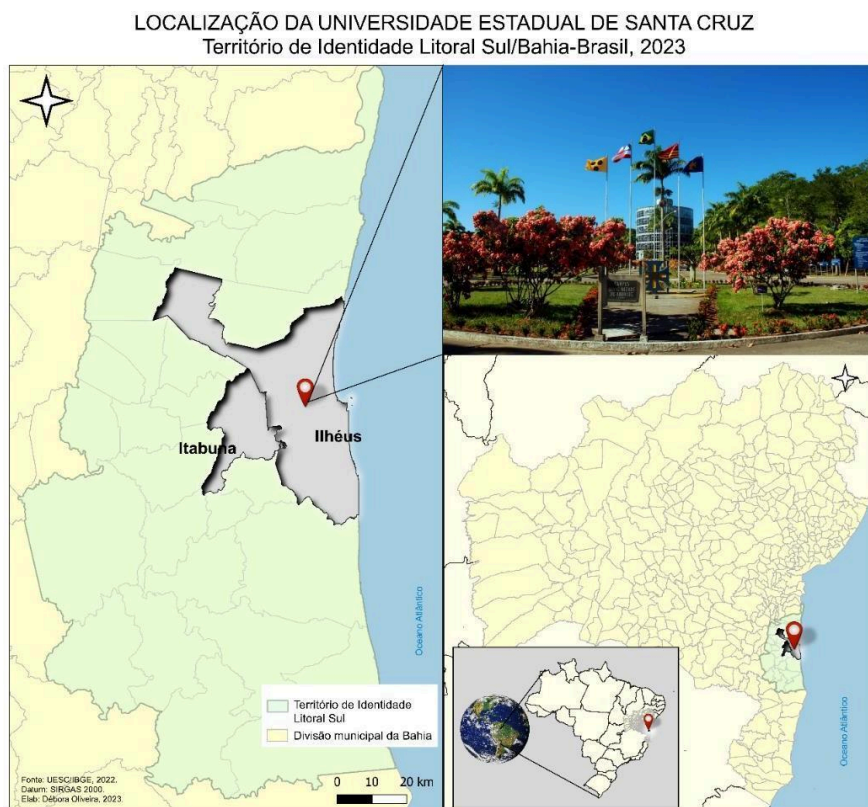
LOCALIZAÇÃO DA UNIVERSIDADE ESTADUAL DE SANTA CRUZ
Território de Identidade Litoral Sul/Bahia-Brasil, 2023

Itabuna
Ilhéus

Oceano Atlântico

Território de Identidade Litoral Sul
Divisão municipal da Bahia

Fonte: UESC/IBGE, 2022.
Datum: SIRGAS 2000.
Elab: Débora Oliveira, 2023.

0 10 20 km

Oceano Atlântico